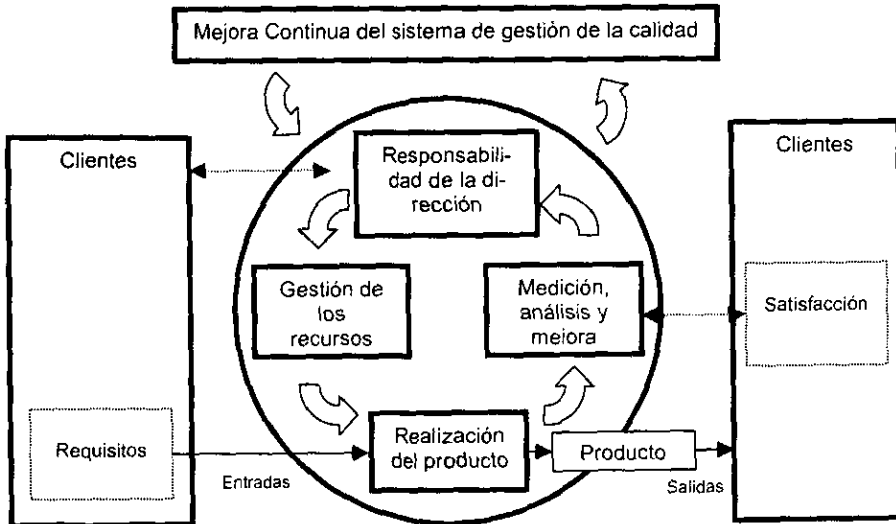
Mejora Continua del sistema de gestión de la calidad

Clientes

Requisitos

Entradas

Responsabilidad de la dirección

Gestión de los recursos

Medición, análisis y mejora

Realización del producto

Producto

Salidas

Clientes

Satisfacción